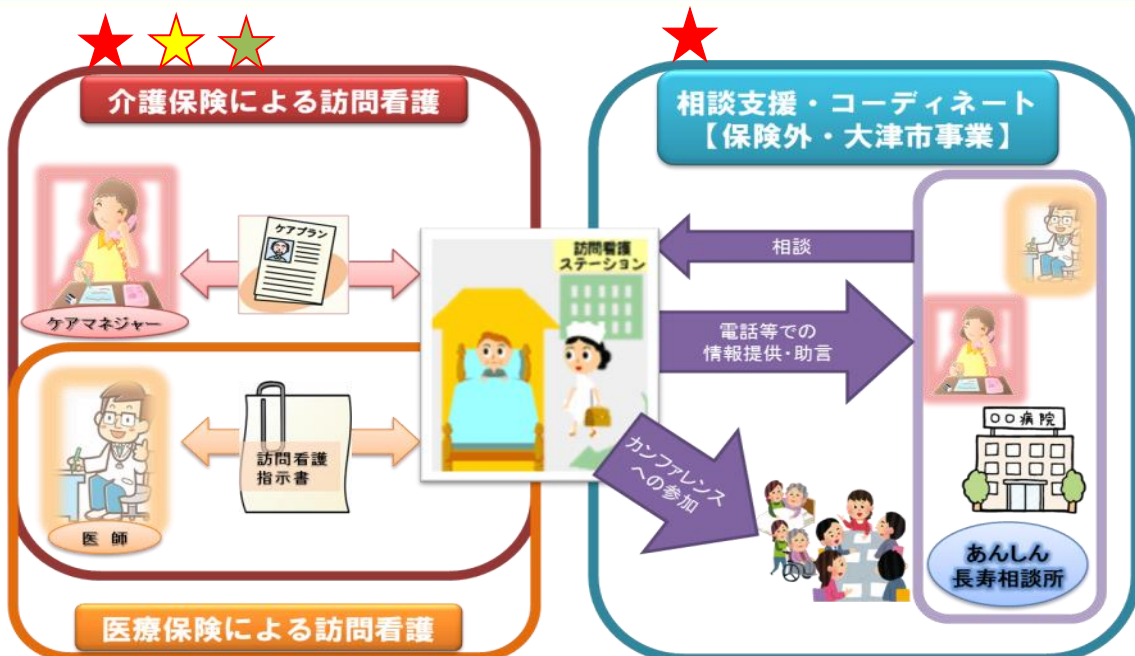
介護保険による訪問看護

ケアプラン

ケアマネジャー

訪問看護
指示書

医 師

医療保険による訪問看護

訪問看護
ステーション

相談支援・コーディネート
【保険外・大津市事業】

相談

電話等での
情報提供・助言

カンファレンスへの参加

〇〇病院

あんしん
長寿相談所